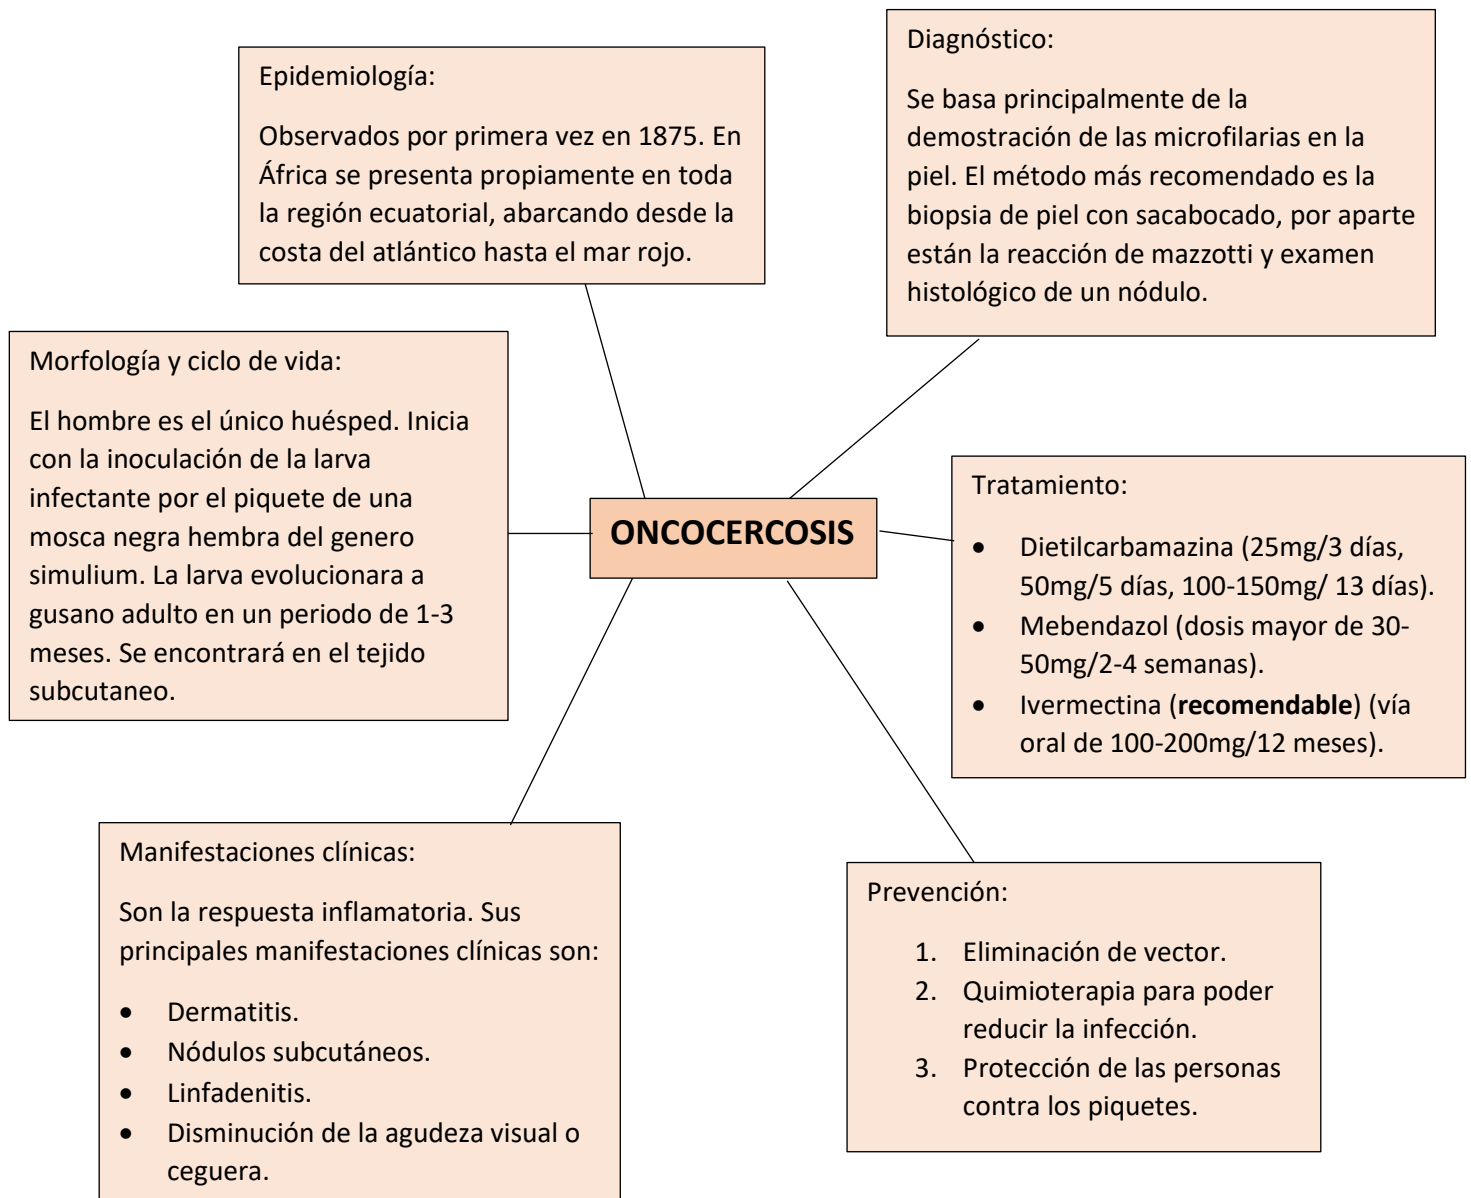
ONCOCERCOSIS

Epidemiología:

Observados por primera vez en 1875. En África se presenta propiamente en toda la región ecuatorial, abarcando desde la costa del atlántico hasta el mar rojo.

Diagnóstico:

Se basa principalmente de la demostración de las microfilarias en la piel. El método más recomendado es la biopsia de piel con sacabocado, por aparte están la reacción de mazzotti y examen histológico de un nódulo.

Morfología y ciclo de vida:

El hombre es el único huésped. Inicia con la inoculación de la larva infectante por el piquete de una mosca negra hembra del genero simulium. La larva evolucionara a gusano adulto en un periodo de 1-3 meses. Se encontrará en el tejido subcutaneo.

Tratamiento:

- Dietilcarbamazina (25mg/3 días, 50mg/5 días, 100-150mg/ 13 días).
- Mebendazol (dosis mayor de 30-50mg/2-4 semanas).
- Ivermectina (**recomendable**) (vía oral de 100-200mg/12 meses).

Manifestaciones clínicas:

Son la respuesta inflamatoria. Sus principales manifestaciones clínicas son:

- Dermatitis.
- Nódulos subcutáneos.
- Linfadenitis.
- Disminución de la agudeza visual o ceguera.

Prevención:

1. Eliminación de vector.
2. Quimioterapia para poder reducir la infección.
3. Protección de las personas contra los piquetes.